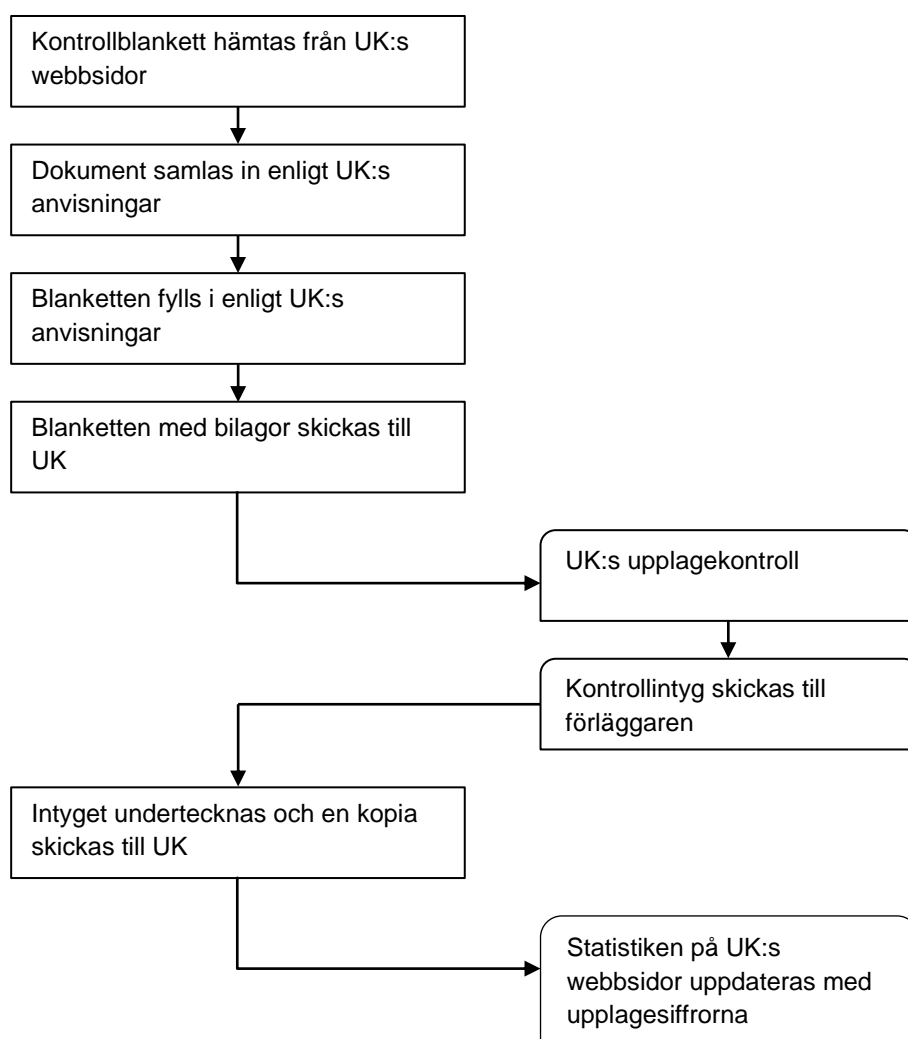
Kontrollblankett hämtas från UK:s webbsidor

Dokument samlas in enligt UK:s anvisningar

Blanketten fylls i enligt UK:s anvisningar

Blanketten med bilagor skickas till UK

UK:s upplagekontroll

Kontrollintyg skickas till förläggaren

Intyget undertecknas och en kopia skickas till UK

Statistiken på UK:s webbsidor uppdateras med upplagesiffrorna